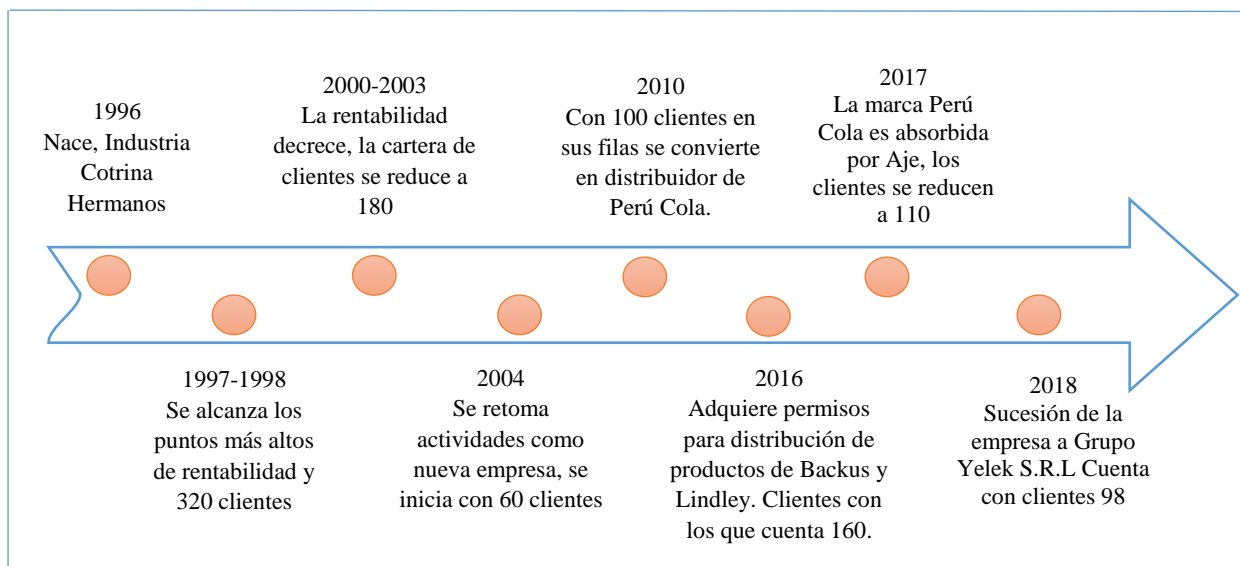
1996
Nace, Industria Cotrina Hermanos

1997-1998
Se alcanza los puntos más altos de rentabilidad y 320 clientes

2000-2003
La rentabilidad decrece, la cartera de clientes se reduce a 180

2004
Se retoma actividades como nueva empresa, se inicia con 60 clientes

2010
Con 100 clientes en sus filas se convierte en distribuidor de Perú Cola.

2016
Adquiere permisos para distribución de productos de Backus y Lindley. Clientes con los que cuenta 160.

2017
La marca Perú Cola es absorbida por Aje, los clientes se reducen a 110

2018
Sucesión de la empresa a Grupo Yelek S.R.L Cuenta con clientes 98